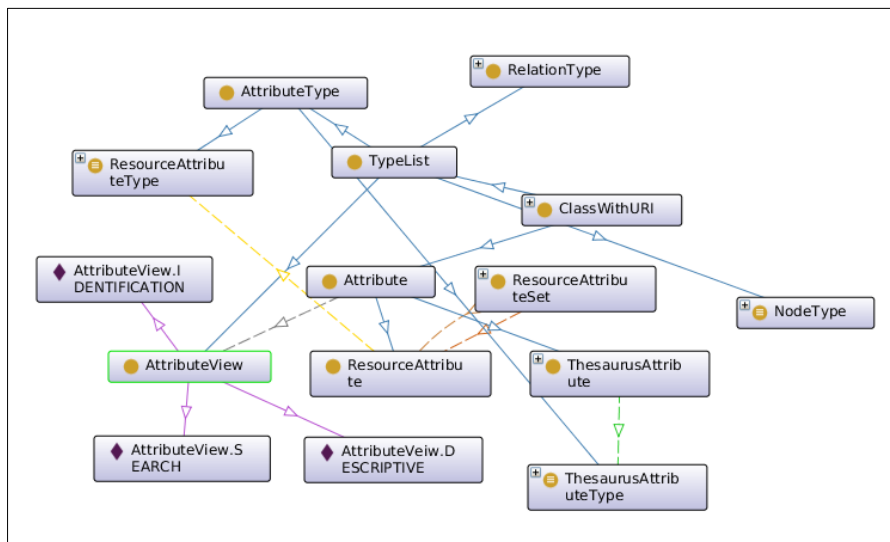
RelationType

AttributeType

ResourceAttributeType

TypeList

ClassWithURI

AttributeView.IDENTIFICATION

Attribute

ResourceAttributeSet

NodeType

AttributeView

ResourceAttribute

ThesaurusAttribute

AttributeView.SEARCH

AttributeVeiw.DESCRIPTIVE

ThesaurusAttributeType